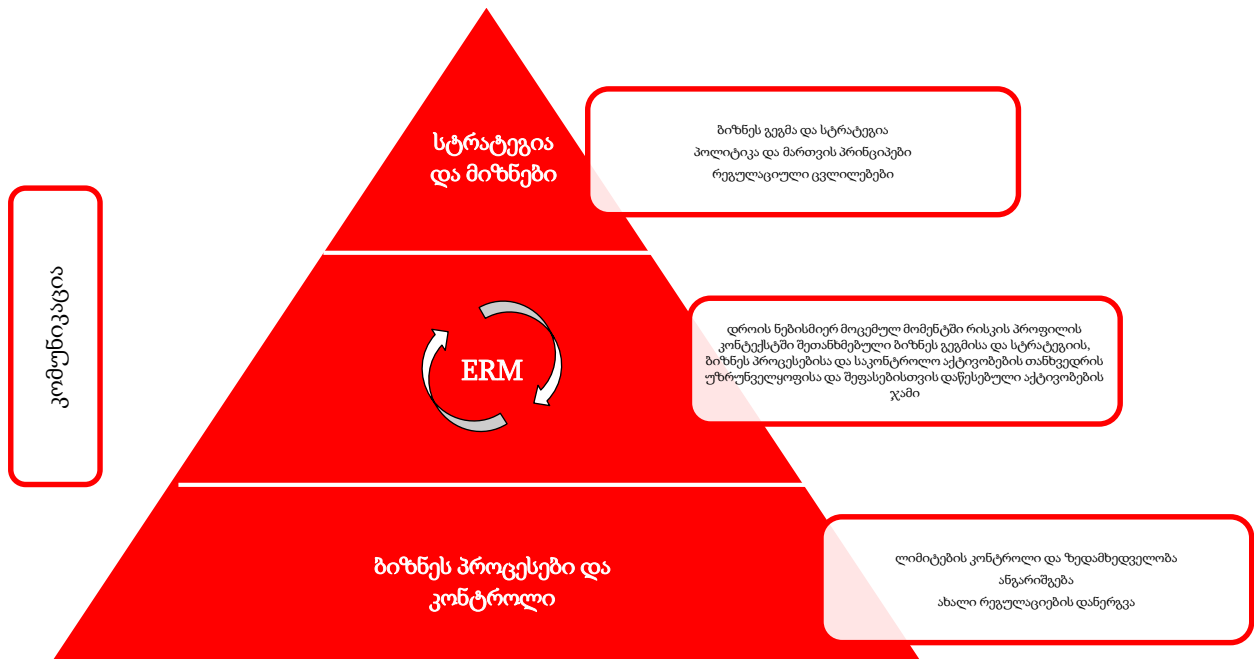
კომუნიკაცია

სტრატეგია და მიზნები

ბიზნეს გეგმა და სტრატეგია
პოლიტიკა და მართვის პრინციპები
რეგულაციული ცვლილებები

ERM

დროის ნებისმიერ მოცემულ მომენტში რისკის პროფილის კონტექსტში შეთანხმებული ბიზნეს გეგმისა და სტრატეგიის, ბიზნეს პროცესებისა და საკონტროლო აქტივობების თანხვედრის უზრუნველყოფისა და შეფასებისთვის დაწესებული აქტივობების ჯამი

ბიზნეს პროცესები და კონტროლი

ლიმიტების კონტროლი და ზედამხედველობა
ანგარიშგება
ახალი რეგულაციების დანერგვა